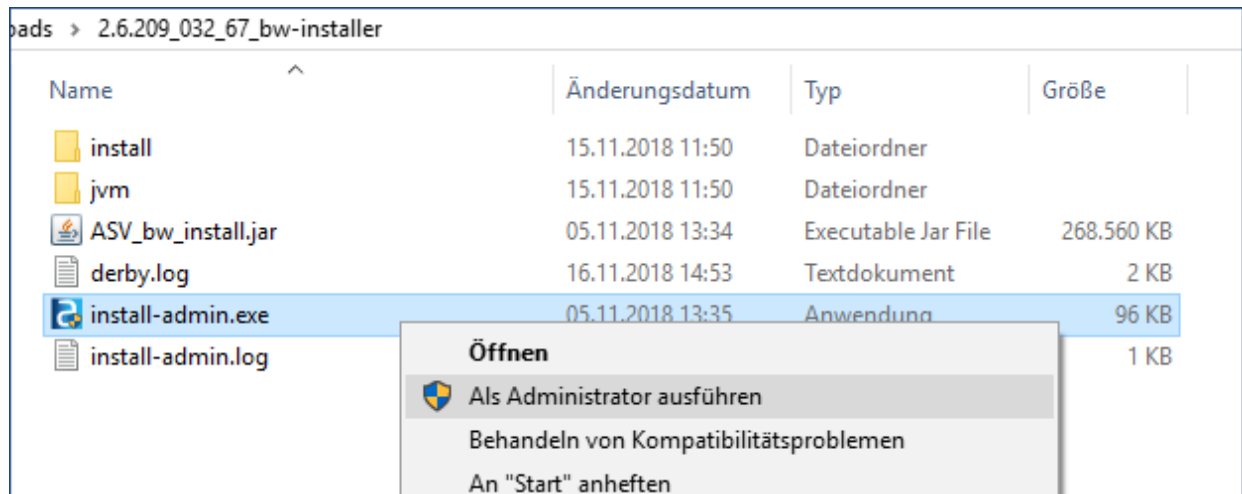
oads > 2.6.209_032_67_bw-installer

| Name | Änderungsdatum | Typ | Größe |
|---|---|---|---|
| install | 15.11.2018 11:50 | Dateiordner | |
| jvm | 15.11.2018 11:50 | Dateiordner | |
| ASV_bw_install.jar | 05.11.2018 13:34 | Executable Jar File | 268.560 KB |
| derby.log | 16.11.2018 14:53 | Textdokument | 2 KB |
| install-admin.exe | 05.11.2018 13:35 | Anwendung | 96 KB |
| install-admin.log | | | 1 KB |

Öffnen
Als Administrator ausführen
Behandeln von Kompatibilitätsproblemen
An "Start" anheften